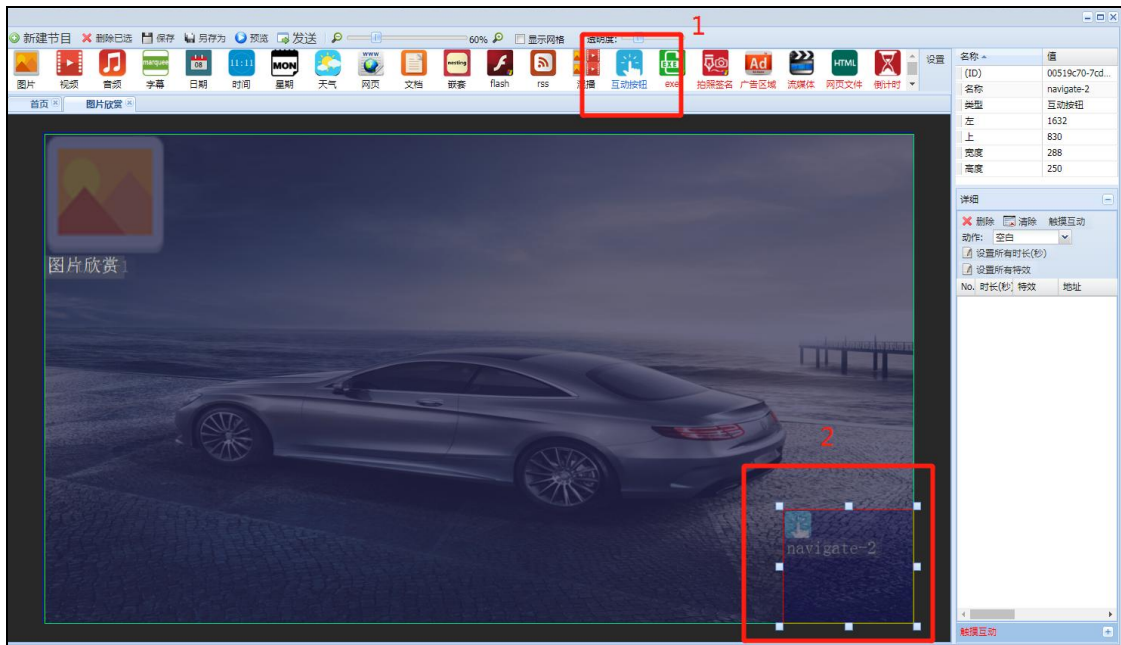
新建节目 删除已选 保存 另存为 预览 发送 60% 显示网格 透明度:

1

图片 视频 音频 字幕 日期 时间 星期 天气 网页 文档 嵌套 flash rss 流播 互动按钮 exe 拍照签名 广告区域 流媒体 网页文件 倒计时 设置

marquee 08 11:11 MON www nesting HTML

首页 图片欣赏

图片欣赏

2

navigate-2

| 名称 | 值 |
|---|---|
| (ID) | 00519c70-7cd... |
| 名称 | navigate-2 |
| 类型 | 互动按钮 |
| 左 | 1632 |
| 上 | 830 |
| 宽度 | 288 |
| 高度 | 250 |

详细

删除 清除 触摸互动

动作: 空白

设置所有时长(秒)

设置所有特效

| No. | 时长(秒) | 特效 | 地址 |
|---|---|---|---|

触摸互动